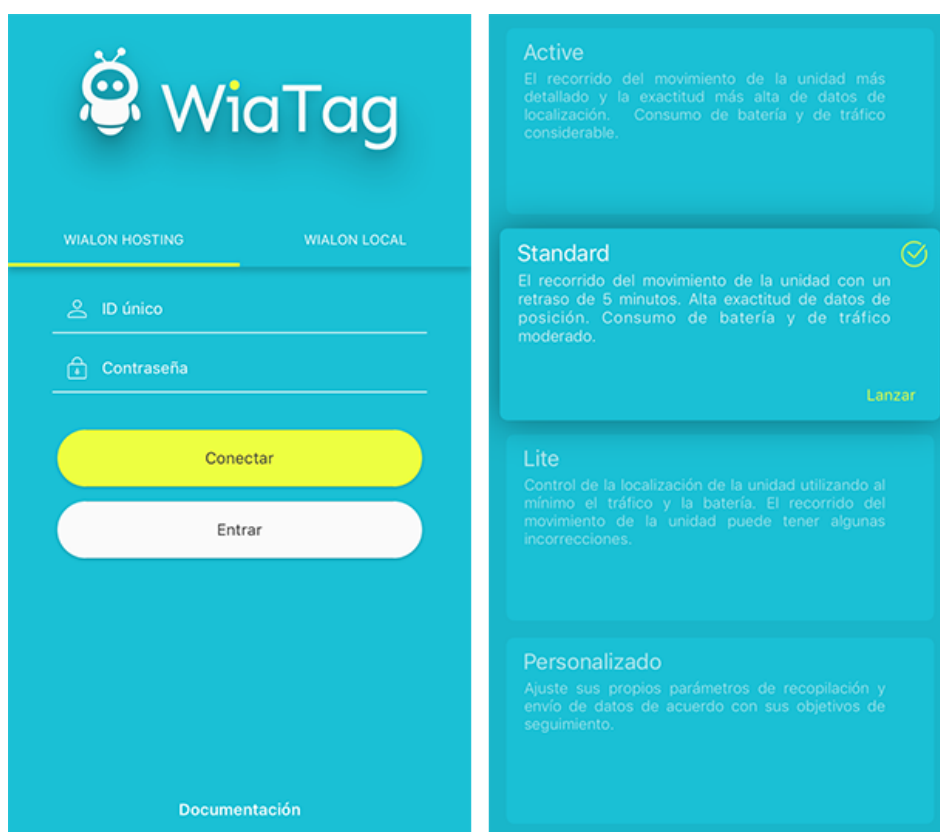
WiaTag

WIALON HOSTING

WIALON LOCAL

ID único

Contraseña

Conectar

Entrar

Documentación

Active
El recorrido del movimiento de la unidad más detallado y la exactitud más alta de datos de localización. Consumo de batería y de tráfico considerable.

Standard
El recorrido del movimiento de la unidad con un retraso de 5 minutos. Alta exactitud de datos de posición. Consumo de batería y de tráfico moderado.

Lanzar

Lite
Control de la localización de la unidad utilizando al mínimo el tráfico y la batería. El recorrido del movimiento de la unidad puede tener algunas incorrecciones.

Personalizado
Ajuste sus propios parámetros de recopilación y envío de datos de acuerdo con sus objetivos de seguimiento.